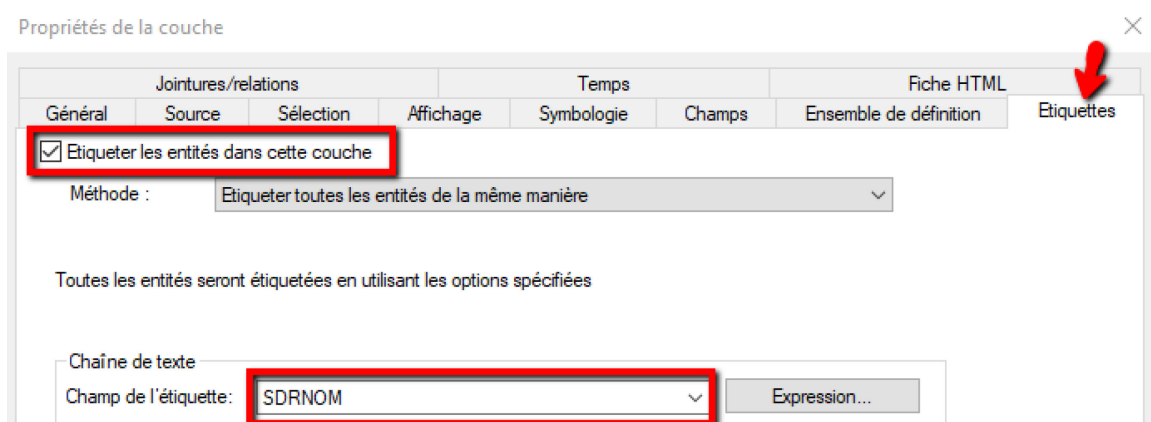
Propriétés de la couche

Jointures/relations
Temps
Fiche HTML
Général
Source
Sélection
Affichage
Symbologie
Champs
Ensemble de définition
Etiquettes

Etiqueter les entités dans cette couche

Méthode :
Etiqueter toutes les entités de la même manière

Toutes les entités seront étiquetées en utilisant les options spécifiées

Chaîne de texte
Champ de l'étiquette:
SDRNOM
Expression...